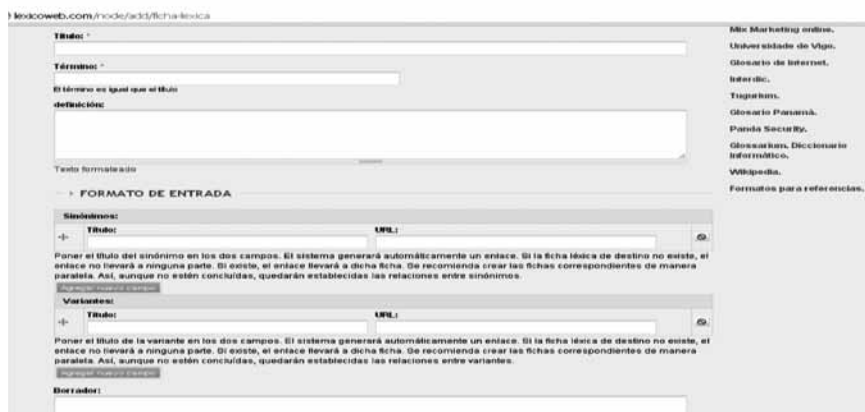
lexicoweb.com/node/add/ficha-lexica

Título: *

Término: *

El término es igual que el título

definición:

Texto formateado

FORMATO DE ENTRADA

Sinónimos:

| Título: | URL: |
|---|---|
| | |

Poner el título del sinónimo en los dos campos. El sistema generará automáticamente un enlace. Si la ficha léxica de destino no existe, el enlace no llevará a ninguna parte. Si existe, el enlace llevará a dicha ficha. Se recomienda crear las fichas correspondientes de manera paralela. Así, aunque no estén concluidas, quedarán establecidas las relaciones entre sinónimos.

Agregar nuevo campo

Variantes:

| Título: | URL: |
|---|---|
| | |

Poner el título de la variante en los dos campos. El sistema generará automáticamente un enlace. Si la ficha léxica de destino no existe, el enlace no llevará a ninguna parte. Si existe, el enlace llevará a dicha ficha. Se recomienda crear las fichas correspondientes de manera paralela. Así, aunque no estén concluidas, quedarán establecidas las relaciones entre variantes.

Agregar nuevo campo

Borrador:

Mix Marketing online.
Universidade de Vigo.
Glosario de Internet.
Interdic.
Tugurium.
Glosario Panamá.
Panda Security.
Glossarium. Diccionario informático.
Wikipedia.
Formatos para referencias.